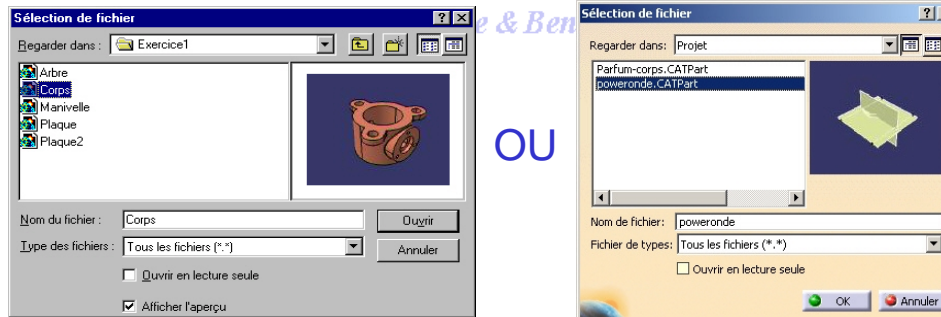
Sélection de fichier

Regarder dans : Exercice1

Arbre
Corps
Manivelle
Plaque
Plaque2

Nom du fichier : Corps
Ouvrir
Type des fichiers : Tous les fichiers (*.*)
Annuler
Ouvrir en lecture seule
Afficher l'aperçu

e & Ben

OU

Sélection de fichier

Regarder dans: Projet

Parfum-corps.CATPart
poweronde.CATPart

Nom de fichier: poweronde
Fichier de types: Tous les fichiers (*.*)
Ouvrir en lecture seule
OK
Annuler